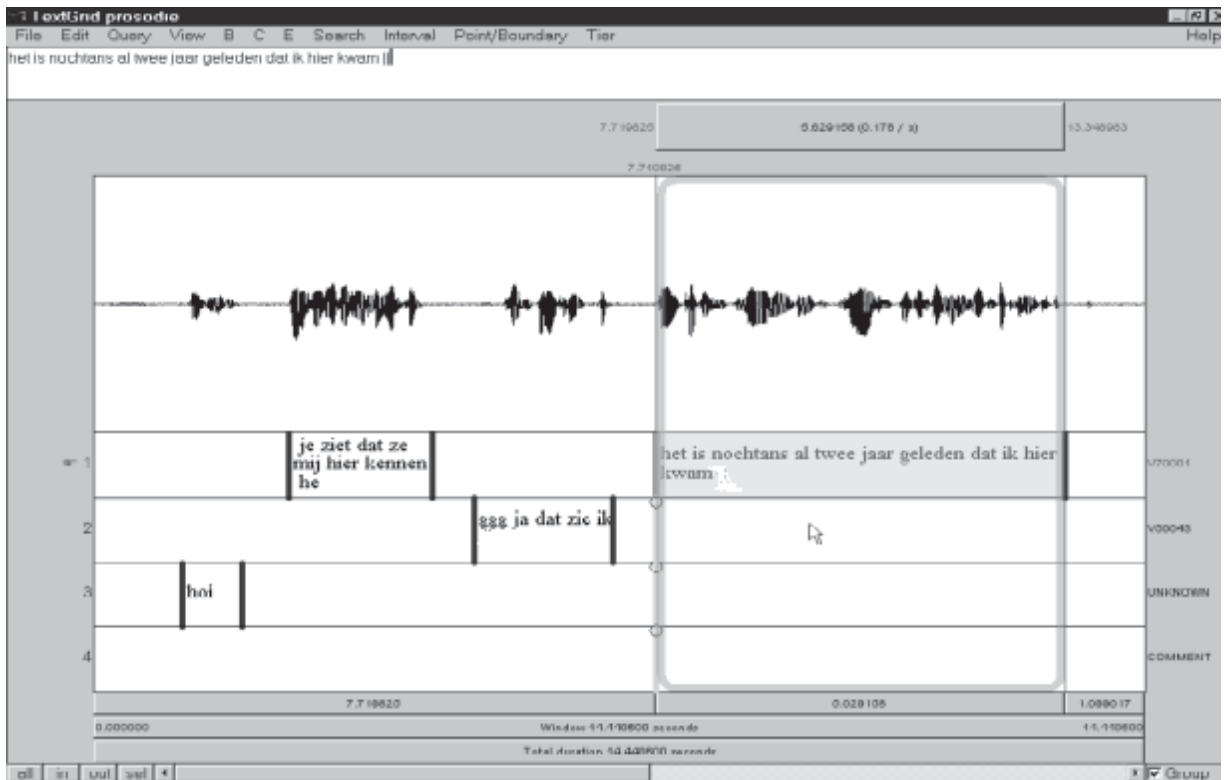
TextGrid prosodie

File Edit Query View B C E Search Interval Point/Boundary Tier Help

het is nochtans al twee jaar geleden dat ik hier kwam ||

7.710820 5.629156 (0.178 / s) 13.348963

7.710826

1 je ziet dat ze mij hier kennen he

het is nochtans al twee jaar geleden dat ik hier kwam

V70001

2 ggg ja dat zie ik

V00043

3 hoi

UNKNOWN

4

COMMENT

7.710820 0.028108 1.080017

0.000000 Window 14.418600 seconds 14.418600

Total duration 14.448600 seconds

all in out sel

Group